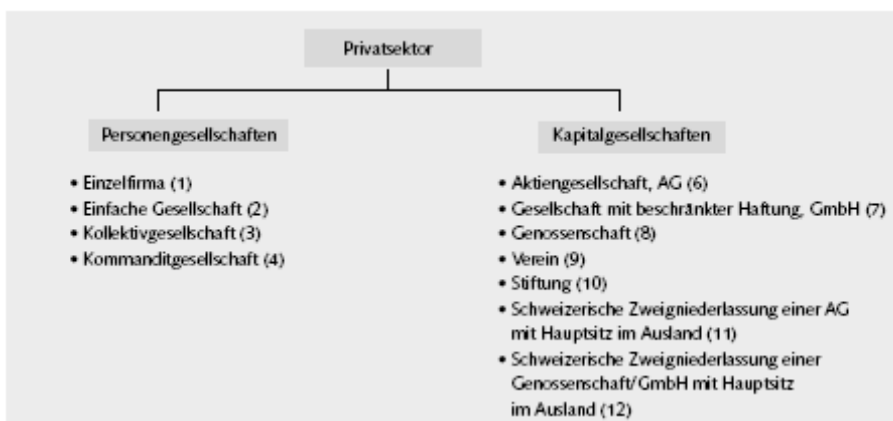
Privatsektor

Personengesellschaften

- Einzelfirma (1)
- Einfache Gesellschaft (2)
- Kollektivgesellschaft (3)
- Kommanditgesellschaft (4)

Kapitalgesellschaften

- Aktiengesellschaft, AG (6)
- Gesellschaft mit beschränkter Haftung, GmbH (7)
- Genossenschaft (8)
- Verein (9)
- Stiftung (10)
- Schweizerische Zweigniederlassung einer AG mit Hauptsitz im Ausland (11)
- Schweizerische Zweigniederlassung einer Genossenschaft/GmbH mit Hauptsitz im Ausland (12)